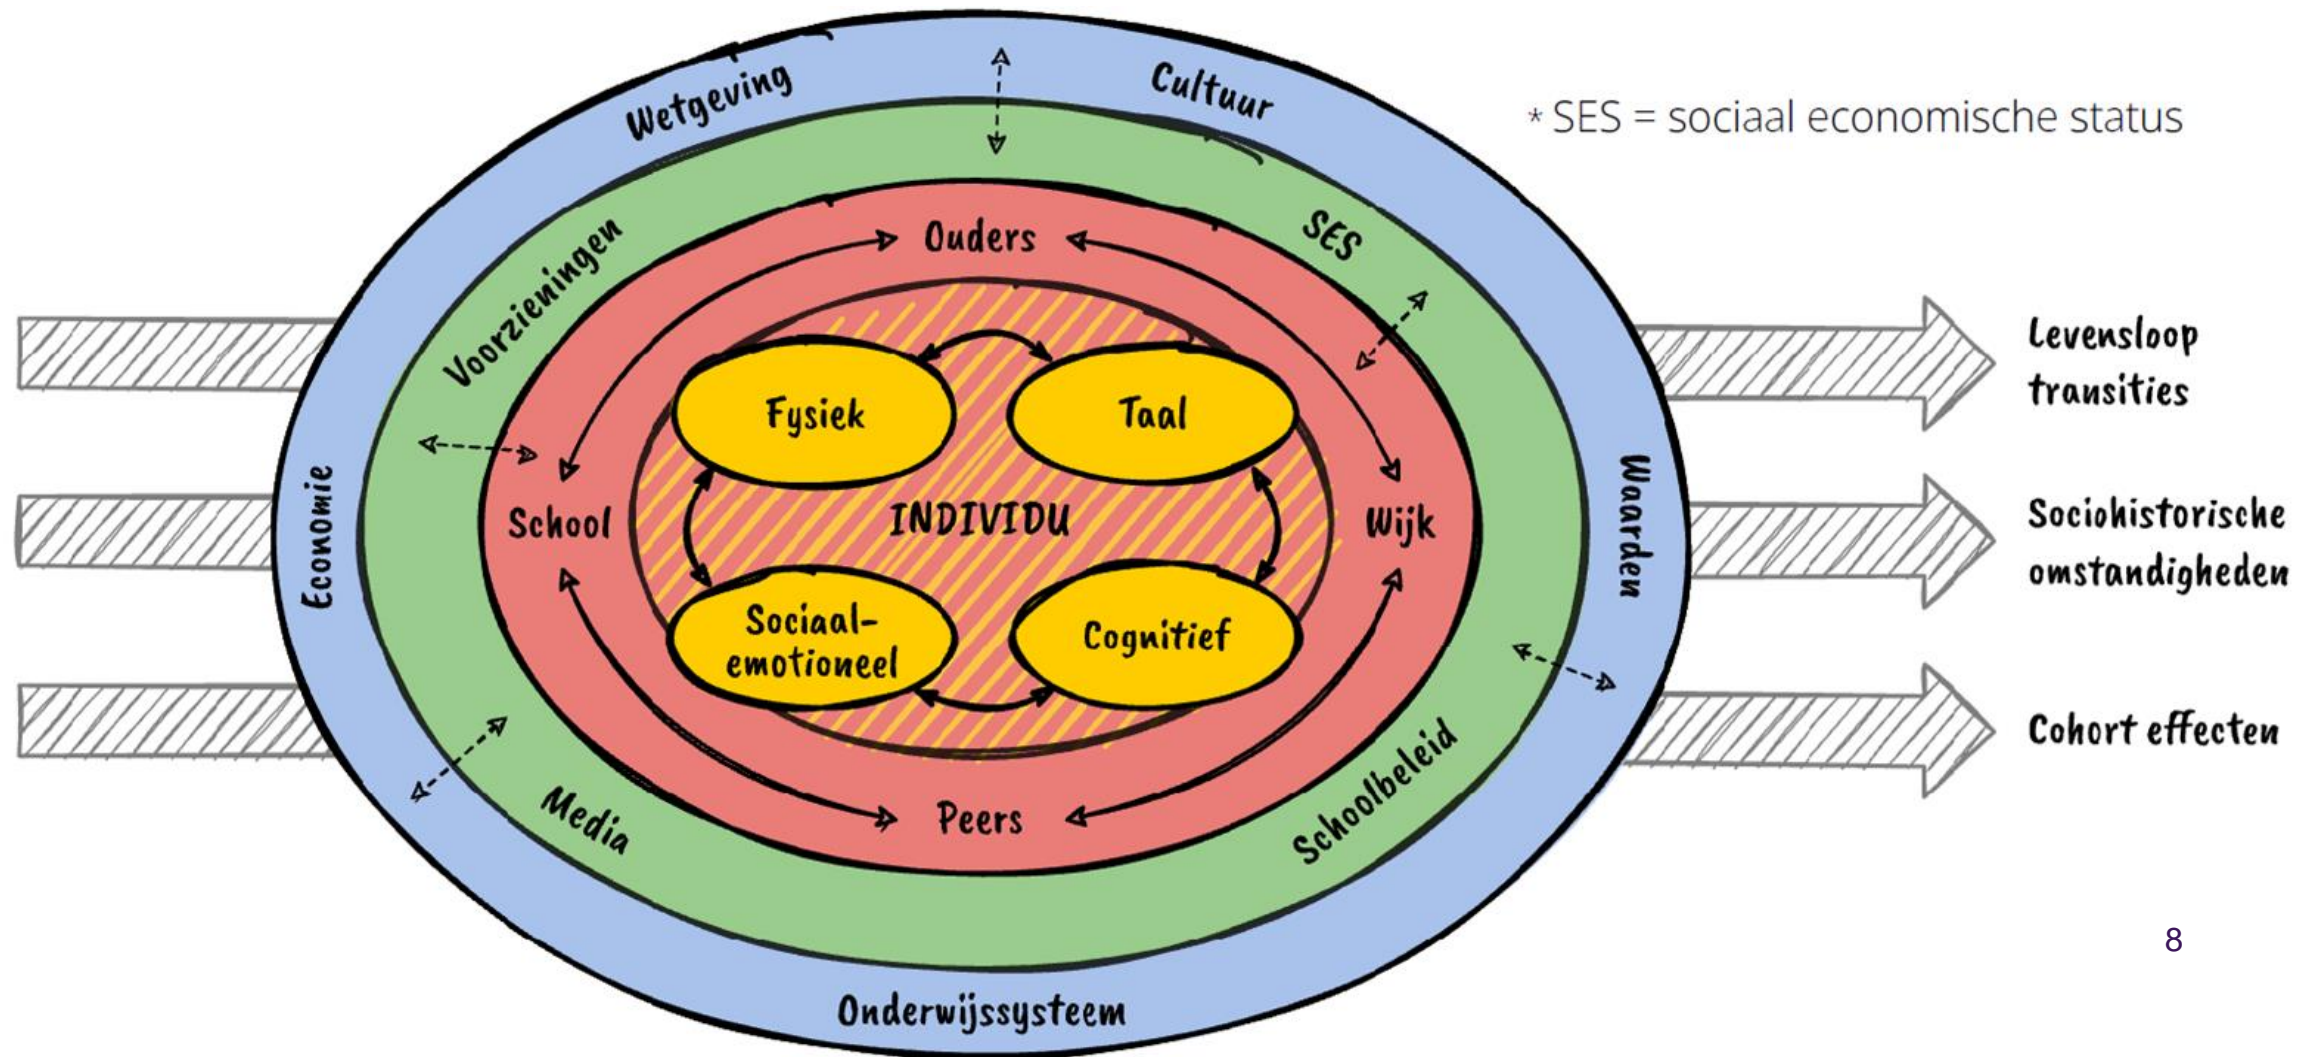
Wetgeving
Cultuur
* SES = sociaal economische status
Voorzieningen
SES
Ouders
Fysiek
Taal
School
INDIVIDU
Wijk
Economie
Waarden
Sociaal-emotioneel
Cognitief
Peers
Media
Schoolbeleid
Onderwijssysteem
Levensloop transities
Sociohistorische omstandigheden
Cohort effecten
8